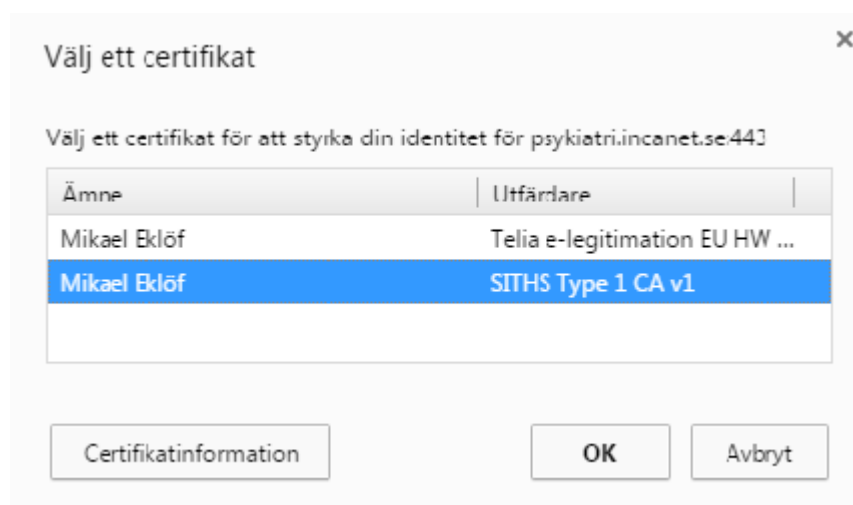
Välj ett certifikat

×

Välj ett certifikat för att styrka din identitet för psykiatri.incanet.se:443

| Ämne | Utfärdare |
|---|---|
| Mikael Eklöf | Telia e-legitimation EU HW ... |
| Mikael Eklöf | SITHS Type 1 CA v1 |

Certifikatinformation

OK

Avbryt